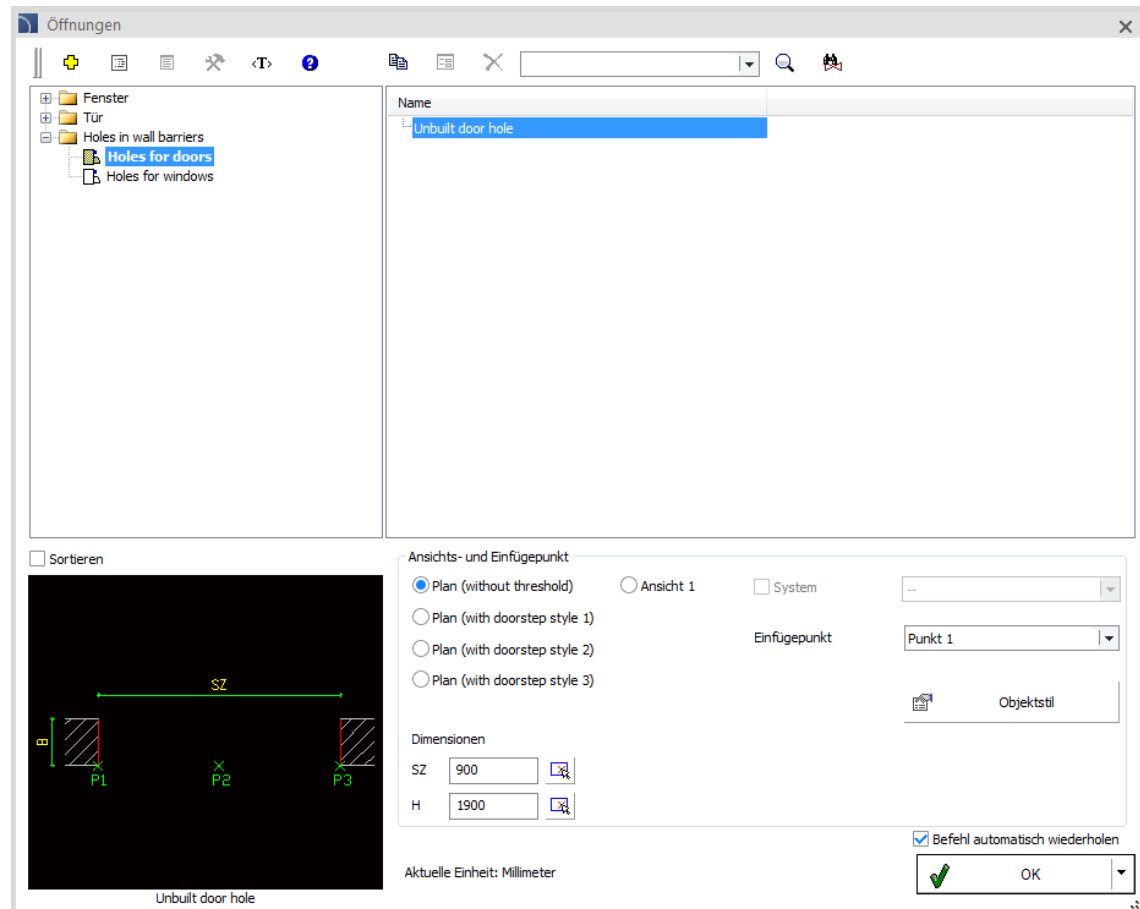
Öffnungen

Fenster
Tür
Holes in wall barriers
Holes for doors
Holes for windows

Name
Unbuilt door hole

Sortieren

SZ
B
P1
P2
P3

Unbuilt door hole

Ansichts- und Einfügepunkt
Plan (without threshold)
Ansicht 1
System
--
Plan (with doorstep style 1)
Plan (with doorstep style 2)
Einfügepunkt
Punkt 1
Plan (with doorstep style 3)
Objektstil

Dimensionen
SZ 900
H 1900

Befehl automatisch wiederholen

Aktuelle Einheit: Millimeter

OK